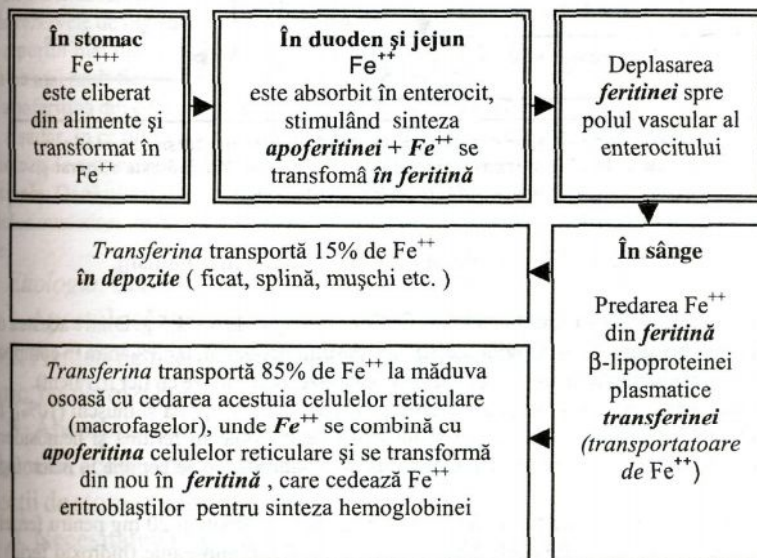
În stomac
$Fe^{+++}$
este eliberat din alimente şi transformat în $Fe^{++}$

În duoden şi jejun
$Fe^{++}$
este absorbit în enterocit, stimulând sinteza *apoferitinei* + *$Fe^{++}$* se transfomă *în feritină*

Deplasarea *feritinei* spre polul vascular al enterocitului

În sânge

Predarea $Fe^{++}$ din *feritină* β-lipoproteinei plasmatice *transferinei* *(transportatoare de* $Fe^{++}$)

*Transferina* transportă 15% de $Fe^{++}$ *în depozite* ( ficat, splină, muşchi etc. )

*Transferina* transportă 85% de $Fe^{++}$ la măduva osoasă cu cedarea acestuia celulelor reticulare (macrofagelor), unde *$Fe^{++}$* se combină cu *apoferitina* celulelor reticulare şi se transformă din nou în *feritină* , care cedează $Fe^{++}$ eritroblaştilor pentru sinteza hemoglobinei